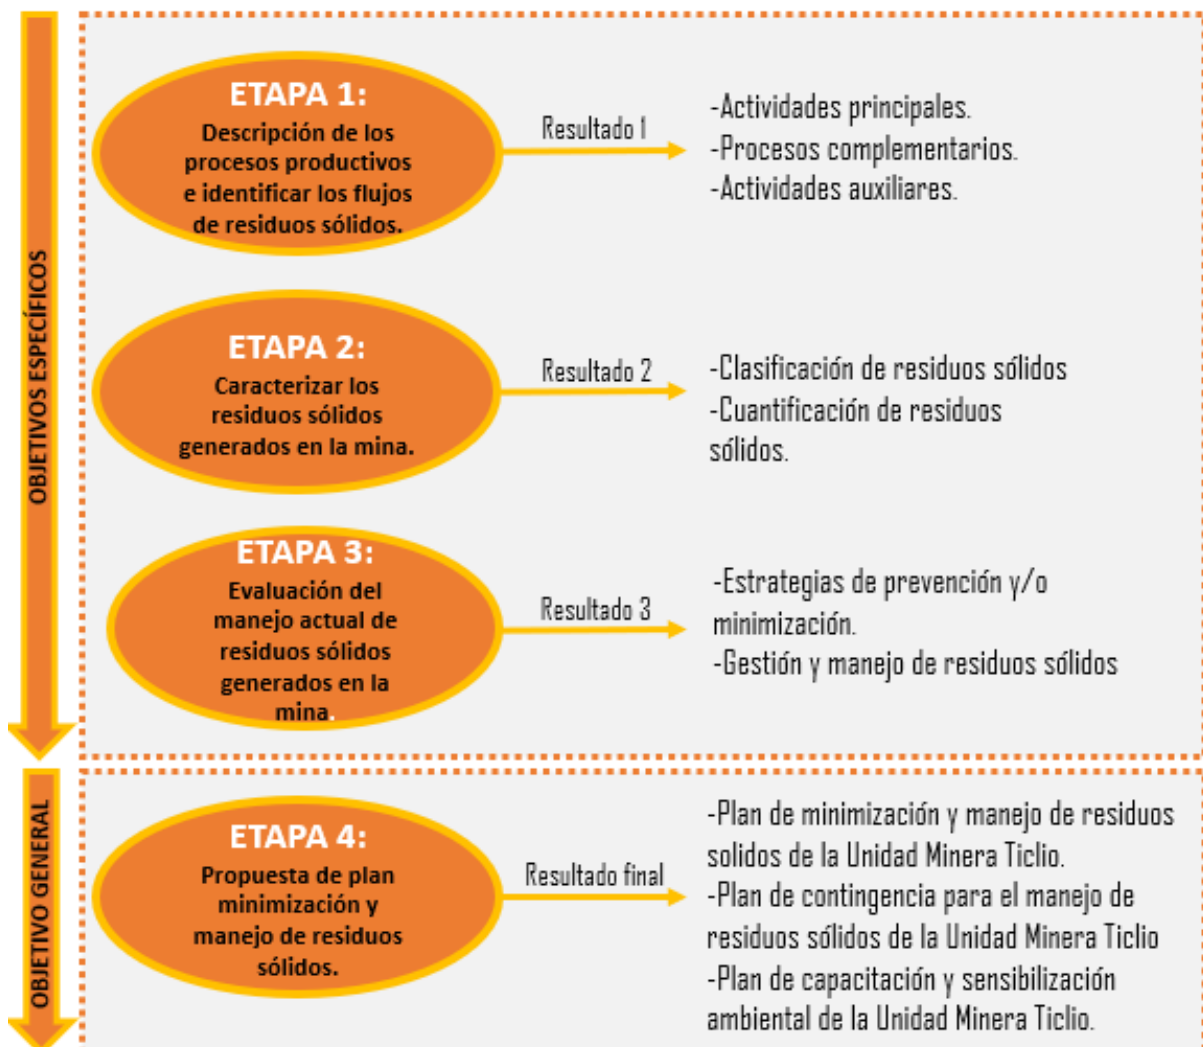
OBJETIVOS ESPECÍFICOS

ETAPA 1:
Descripción de los procesos productivos e identificar los flujos de residuos sólidos.

Resultado 1

-Actividades principales.
-Procesos complementarios.
-Actividades auxiliares.

ETAPA 2:
Caracterizar los residuos sólidos generados en la mina.

Resultado 2

-Clasificación de residuos sólidos
-Cuantificación de residuos sólidos.

ETAPA 3:
Evaluación del manejo actual de residuos sólidos generados en la mina.

Resultado 3

-Estrategias de prevención y/o minimización.
-Gestión y manejo de residuos sólidos

OBJETIVO GENERAL

ETAPA 4:
Propuesta de plan minimización y manejo de residuos sólidos.

Resultado final

-Plan de minimización y manejo de residuos solidos de la Unidad Minera Ticlio.
-Plan de contingencia para el manejo de residuos sólidos de la Unidad Minera Ticlio
-Plan de capacitación y sensibilización ambiental de la Unidad Minera Ticlio.